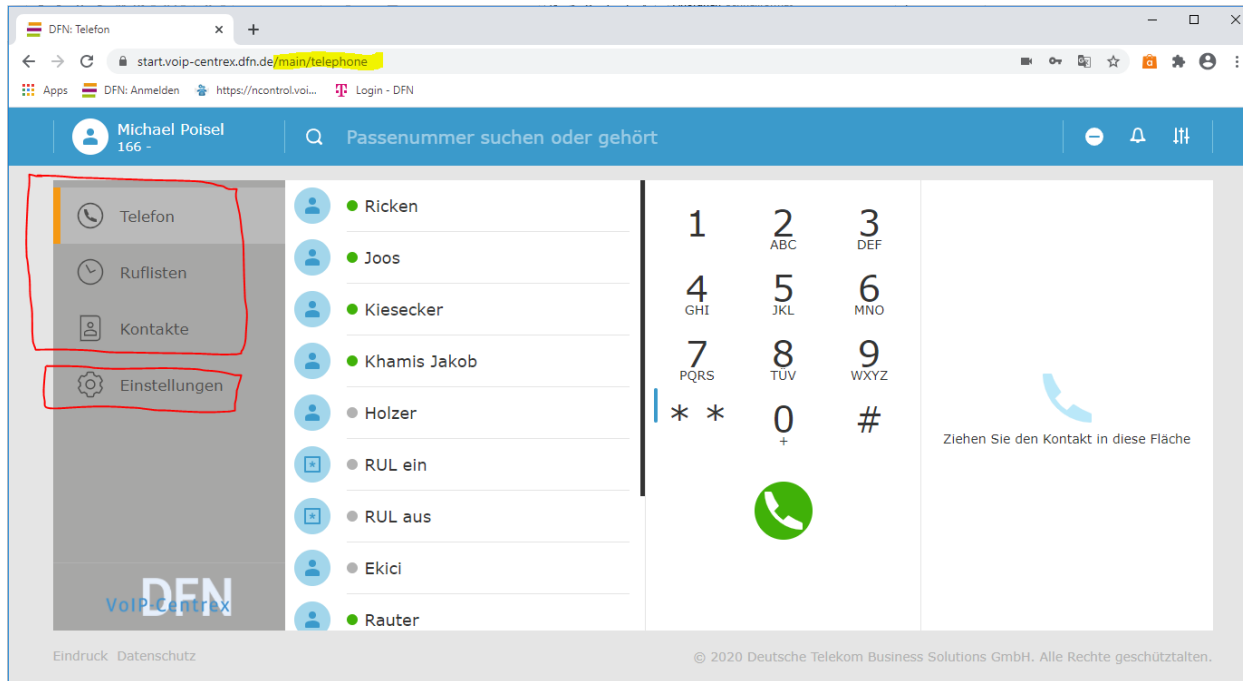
DFN: Telefon

start.voip-centrex.dfn.de/main/telephone

Apps DFN: Anmelden https://ncontrol.voi... Login - DFN

Michael Poisel
166 -

Passenummer suchen oder gehört

Telefon
Ruflisten
Kontakte
Einstellungen

DFN
VoIP-Centrex

Ricken
Joos
Kiesecker
Khamis Jakob
Holzer
RUL ein
RUL aus
Ekici
Rauter

1
2 ABC
3 DEF
4 GHI
5 JKL
6 MNO
7 PQRS
8 TUV
9 WXYZ
* *
0 +
#

Ziehen Sie den Kontakt in diese Fläche

Eindruck Datenschutz

© 2020 Deutsche Telekom Business Solutions GmbH. Alle Rechte geschütztalten.